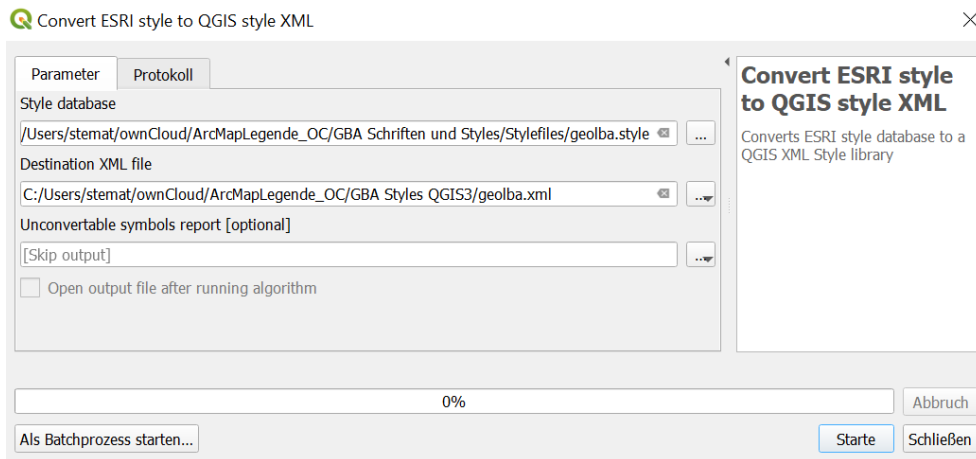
Convert ESRI style to QGIS style XML

Parameter | Protokoll

Style database

/Users/stemat/ownCloud/ArcMapLegende_OC/GBA Schriften und Styles/Stylefiles/geolba.style ...

Destination XML file

C:/Users/stemat/ownCloud/ArcMapLegende_OC/GBA Styles QGIS3/geolba.xml ...

Unconvertable symbols report [optional]

[Skip output] ...

Open output file after running algorithm

Convert ESRI style to QGIS style XML

Converts ESRI style database to a QGIS XML Style library

0%

Abbruch

Als Batchprozess starten...

Starte

Schließen